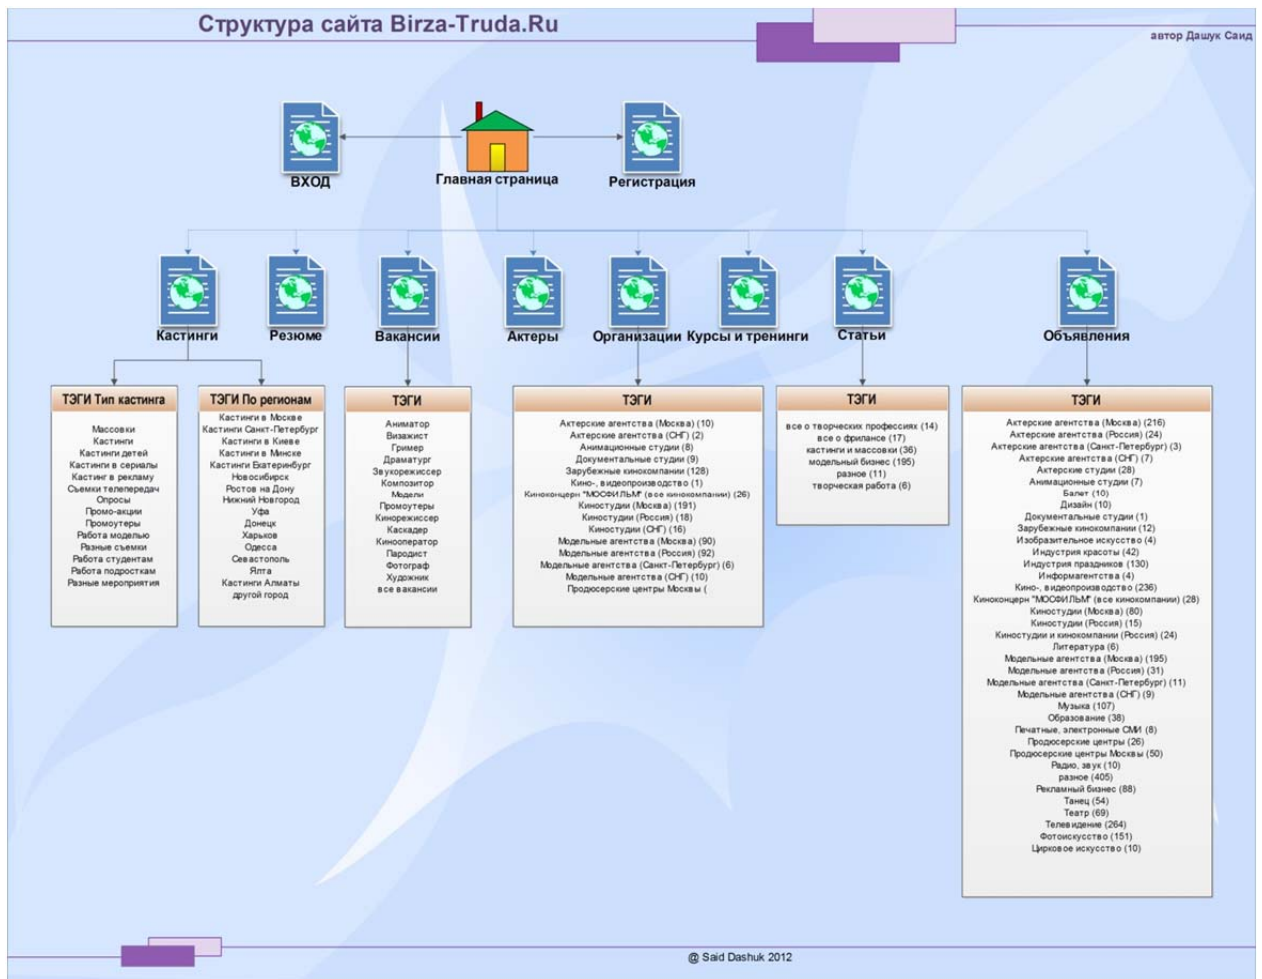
Структура сайта Birza-Truda.Ru

автор Дашук Саид

ВХОД

Главная страница

Регистрация

Кастинги

Резюме

Вакансии

Актеры

Организации

Курсы и тренинги

Статьи

Объявления

ТЭГИ Тип кастинга

Массовки
Кастинги
Кастинги детей
Кастинги в сериалы
Кастинг в рекламу
Съемки телепередач
Опросы
Промо-акции
Промоутеры
Работа моделью
Разные съемки
Работа студентам
Работа подросткам
Разные мероприятия

ТЭГИ По регионам

Кастинги в Москве
Кастинги Санкт-Петербург
Кастинги в Киеве
Кастинги в Минске
Кастинги Екатеринбург
Новосибирск
Ростов на Дону
Нижний Новгород
Уфа
Донецк
Харьков
Одесса
Севастополь
Ялта
Кастинги Алматы
другой город

ТЭГИ

Аниматор
Визажист
Гример
Драматург
Звукорежиссер
Композитор
Модели
Промоутеры
Кинорежиссер
Каскадер
Кинооператор
Пародист
Фотограф
Художник
все вакансии

ТЭГИ

Актерские агентства (Москва) (10)
Актерские агентства (СНГ) (2)
Анимационные студии (8)
Документальные студии (9)
Зарубежные кинокомпании (128)
Кино-, видеопроизводство (1)
Киноконцерн "МОСФИЛЬМ" (все кинокомпании) (26)
Киностудии (Москва) (191)
Киностудии (Россия) (18)
Киностудии (СНГ) (16)
Модельные агентства (Москва) (90)
Модельные агентства (Россия) (92)
Модельные агентства (Санкт-Петербург) (6)
Модельные агентства (СНГ) (10)
Продюсерские центры Москвы (

ТЭГИ

все о творческих профессиях (14)
все о фрилансе (17)
кастинги и массовки (36)
модельный бизнес (195)
разное (11)
творческая работа (6)

ТЭГИ

Актерские агентства (Москва) (216)
Актерские агентства (Россия) (24)
Актерские агентства (Санкт-Петербург) (3)
Актерские агентства (СНГ) (7)
Актерские студии (28)
Анимационные студии (7)
Балет (10)
Дизайн (10)
Документальные студии (1)
Зарубежные кинокомпании (12)
Изобразительное искусство (4)
Индустрия красоты (42)
Индустрия праздников (130)
Информагентства (4)
Кино-, видеопроизводство (236)
Киноконцерн "МОСФИЛЬМ" (все кинокомпании) (28)
Киностудии (Москва) (80)
Киностудии (Россия) (15)
Киностудии и кинокомпании (Россия) (24)
Литература (6)
Модельные агентства (Москва) (195)
Модельные агентства (Россия) (31)
Модельные агентства (Санкт-Петербург) (11)
Модельные агентства (СНГ) (9)
Музыка (107)
Образование (38)
Печатные, электронные СМИ (8)
Продюсерские центры (26)
Продюсерские центры Москвы (50)
Радио, звук (10)
разное (405)
Рекламный бизнес (88)
Танец (54)
Театр (69)
Телевидение (264)
Фотоискусство (151)
Цирковое искусство (10)

@ Said Dashuk 2012